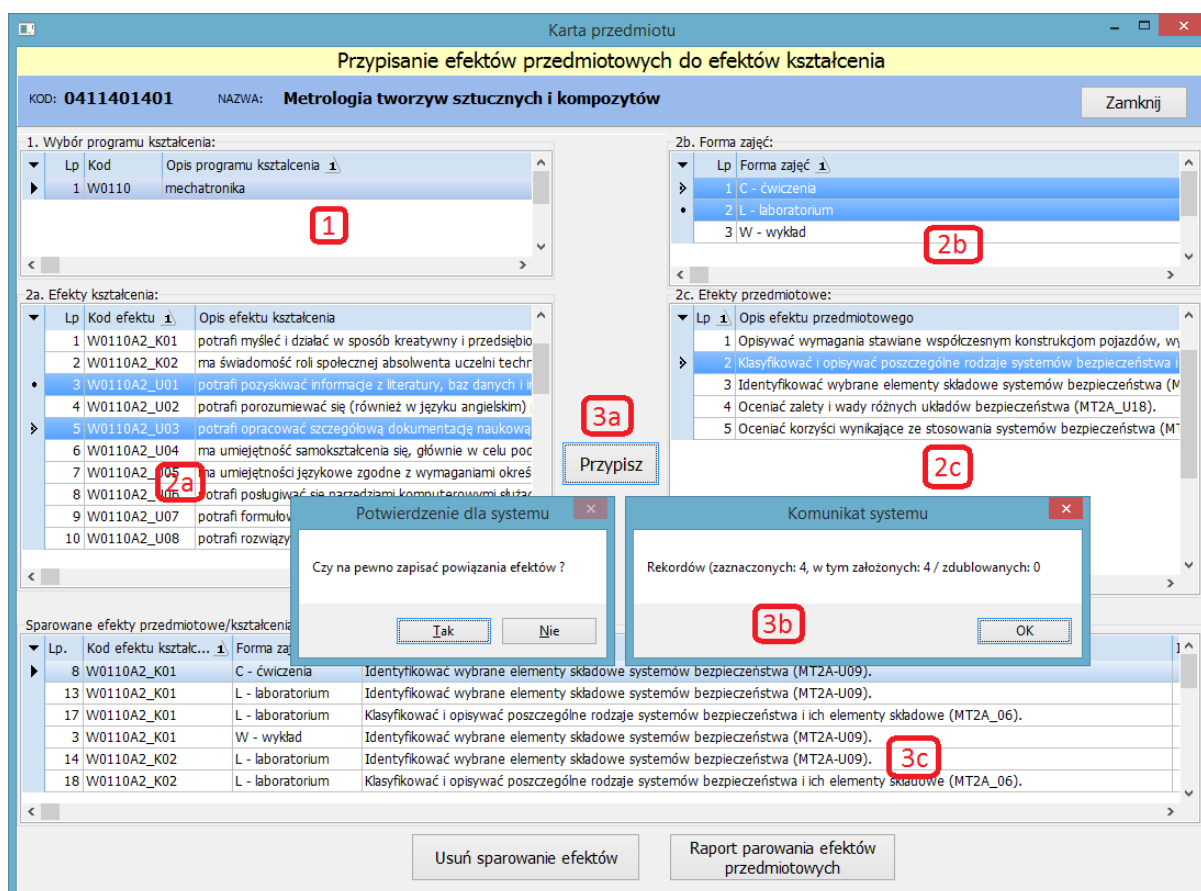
Karta przedmiotu

Przypisanie efektów przedmiotowych do efektów kształcenia

KOD: 0411401401 NAZWA: Metrologia tworzyw sztucznych i kompozytów

Zamknij

1. Wybór programu kształcenia:

| Lp | Kod | Opis programu kształcenia |
|---|---|---|
| 1 | W0110 | mechatronika |

1

2b. Forma zajęć:

| Lp | Forma zajęć |
|---|---|
| 1 | C - ćwiczenia |
| 2 | L - laboratorium |
| 3 | W - wykład |

2b

2a. Efekty kształcenia:

| Lp | Kod efektu | Opis efektu kształcenia |
|---|---|---|
| 1 | W0110A2_K01 | potrafi myśleć i działać w sposób kreatywny i przedsiębio |
| 2 | W0110A2_K02 | ma świadomość roli społecznej absolwenta uczelni techn |
| 3 | W0110A2_U01 | potrafi pozyskiwać informacje z literatury, baz danych i |
| 4 | W0110A2_U02 | potrafi porozumiewać się (również w języku angielskim) |
| 5 | W0110A2_U03 | potrafi opracować szczegółową dokumentację naukową |
| 6 | W0110A2_U04 | ma umiejętność samokształcenia się, głównie w celu pod |
| 7 | W0110A2_U05 | ma umiejętności językowe zgodne z wymaganiami okreś |
| 8 | W0110A2_U06 | potrafi posługiwać się narzędziami komputerowymi służąc |
| 9 | W0110A2_U07 | potrafi formułow |
| 10 | W0110A2_U08 | potrafi rozwiązy |

2a

2c. Efekty przedmiotowe:

| Lp | Opis efektu przedmiotowego |
|---|---|
| 1 | Opisywać wymagania stawiane współczesnym konstrukcjom pojazdów, wy |
| 2 | Klasyfikować i opisywać poszczególne rodzaje systemów bezpieczeństwa i |
| 3 | Identyfikować wybrane elementy składowe systemów bezpieczeństwa (M |
| 4 | Oceniać zalety i wady różnych układów bezpieczeństwa (MT2A_U18). |
| 5 | Oceniać korzyści wynikające ze stosowania systemów bezpieczeństwa (MT |

2c

3a

Przypisz

Potwierdzenie dla systemu

Czy na pewno zapisać powiązania efektów ?

Tak Nie

Komunikat systemu

Rekordów (zaznaczonych: 4, w tym założonych: 4 / zdublowanych: 0

3b

OK

Sparowane efekty przedmiotowe/kształce

| Lp. | Kod efektu kształc... | Forma zaj | |
|---|---|---|---|
| 8 | W0110A2_K01 | C - ćwiczenia | Identyfikować wybrane elementy składowe systemów bezpieczeństwa (MT2A-U09). |
| 13 | W0110A2_K01 | L - laboratorium | Identyfikować wybrane elementy składowe systemów bezpieczeństwa (MT2A-U09). |
| 17 | W0110A2_K01 | L - laboratorium | Klasyfikować i opisywać poszczególne rodzaje systemów bezpieczeństwa i ich elementy składowe (MT2A_06). |
| 3 | W0110A2_K01 | W - wykład | Identyfikować wybrane elementy składowe systemów bezpieczeństwa (MT2A-U09). |
| 14 | W0110A2_K02 | L - laboratorium | Identyfikować wybrane elementy składowe systemów bezpieczeństwa (MT2A-U09). |
| 18 | W0110A2_K02 | L - laboratorium | Klasyfikować i opisywać poszczególne rodzaje systemów bezpieczeństwa i ich elementy składowe (MT2A_06). |

3c

Usuń sparowanie efektów

Raport parowania efektów przedmiotowych